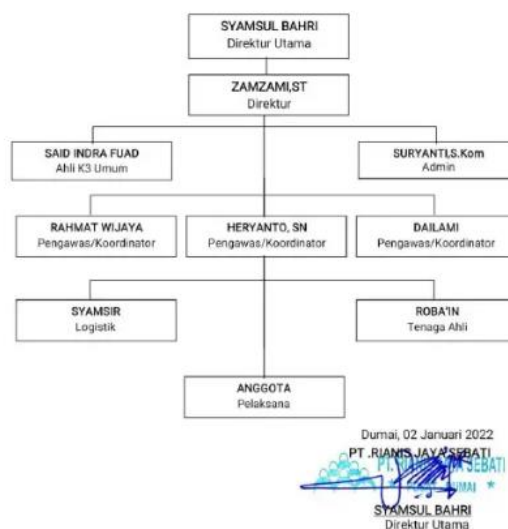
SYAMSUL BAHRI
Direktur Utama

ZAMZAMI,ST
Direktur

SAID INDRA FUAD
Ahli K3 Umum

SURYANTI,S.Kom
Admin

RAHMAT WIJAYA
Pengawas/Koordinator

HERYANTO, SN
Pengawas/Koordinator

DAILAMI
Pengawas/Koordinator

SYAMSIR
Logistik

ROBA'IN
Tenaga Ahli

ANGGOTA
Pelaksana

Dumai, 02 Januari 2022
PT .RIANIS JAYA SEBATI

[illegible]
DUMAI

SYAMSUL BAHRI
Direktur Utama